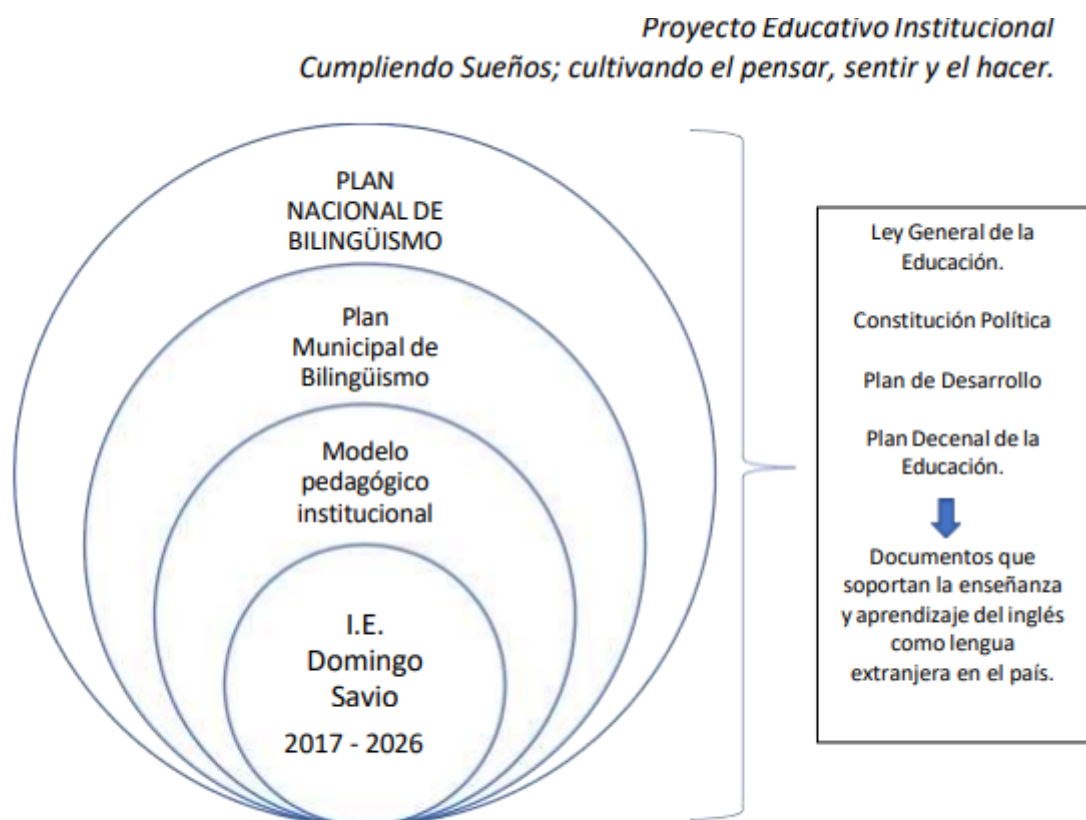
Proyecto Educativo Institucional
Cumpliendo Sueños; cultivando el pensar, sentir y el hacer.

PLAN NACIONAL DE BILINGÜISMO

Plan Municipal de Bilingüismo

Modelo pedagógico institucional

I.E. Domingo Savio

2017 - 2026

Ley General de la Educación.

Constitución Política

Plan de Desarrollo

Plan Decenal de la Educación.

Documentos que soportan la enseñanza y aprendizaje del inglés como lengua extranjera en el país.